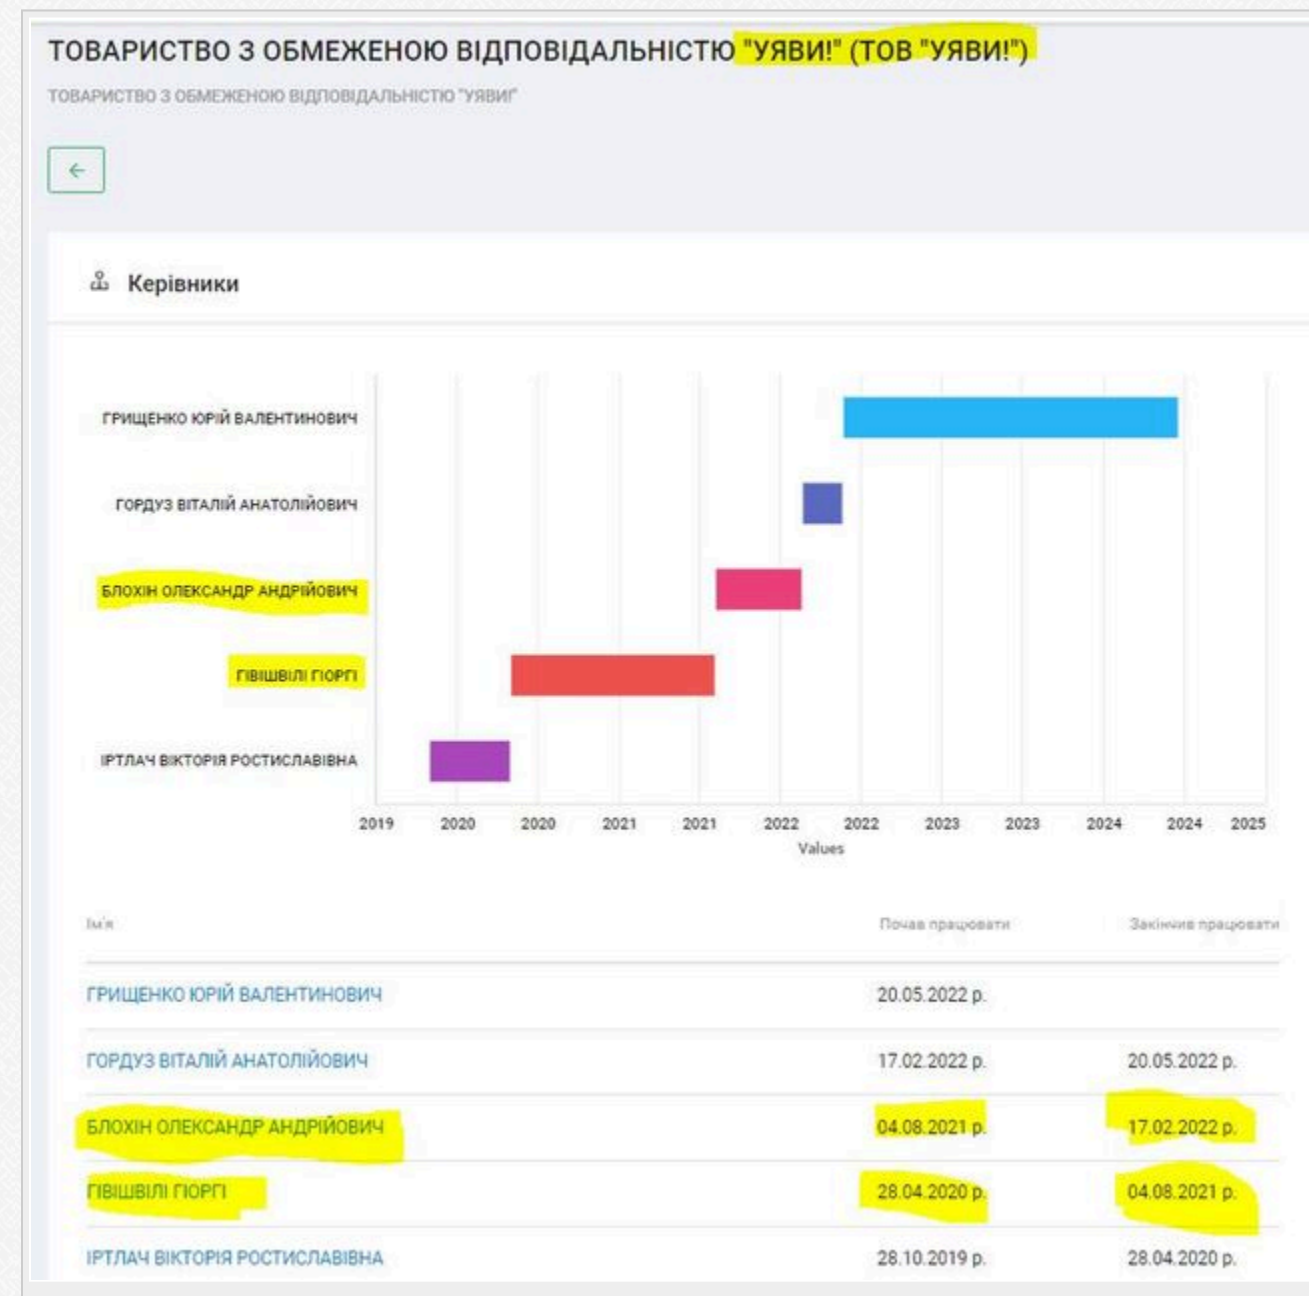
ТОВАРИСТВО З ОБМЕЖЕНОЮ ВІДПОВІДАЛЬНІСТЮ "УЯВИ!" (ТОВ "УЯВИ!")

ТОВАРИСТВО З ОБМЕЖЕНОЮ ВІДПОВІДАЛЬНІСТЮ "УЯВИ!"

Керівники

ГРИЩЕНКО ЮРІЙ ВАЛЕНТИНОВИЧ
ГОРДУЗ ВІТАЛІЙ АНАТОЛІЙОВИЧ
БЛОХІН ОЛЕКСАНДР АНДРІЙОВИЧ
ГІВІШВІЛІ ГІОРГІ
ІРТЛАЧ ВІКТОРІЯ РОСТИСЛАВІВНА

2019 2020 2020 2021 2021 2022 2022 2023 2023 2024 2024 2025
Values

| Ім'я | Почав працювати | Закінчив працювати |
|---|---|---|
| ГРИЩЕНКО ЮРІЙ ВАЛЕНТИНОВИЧ | 20.05.2022 р. | |
| ГОРДУЗ ВІТАЛІЙ АНАТОЛІЙОВИЧ | 17.02.2022 р. | 20.05.2022 р. |
| БЛОХІН ОЛЕКСАНДР АНДРІЙОВИЧ | 04.08.2021 р. | 17.02.2022 р. |
| ГІВІШВІЛІ ГІОРГІ | 28.04.2020 р. | 04.08.2021 р. |
| ІРТЛАЧ ВІКТОРІЯ РОСТИСЛАВІВНА | 28.10.2019 р. | 28.04.2020 р. |